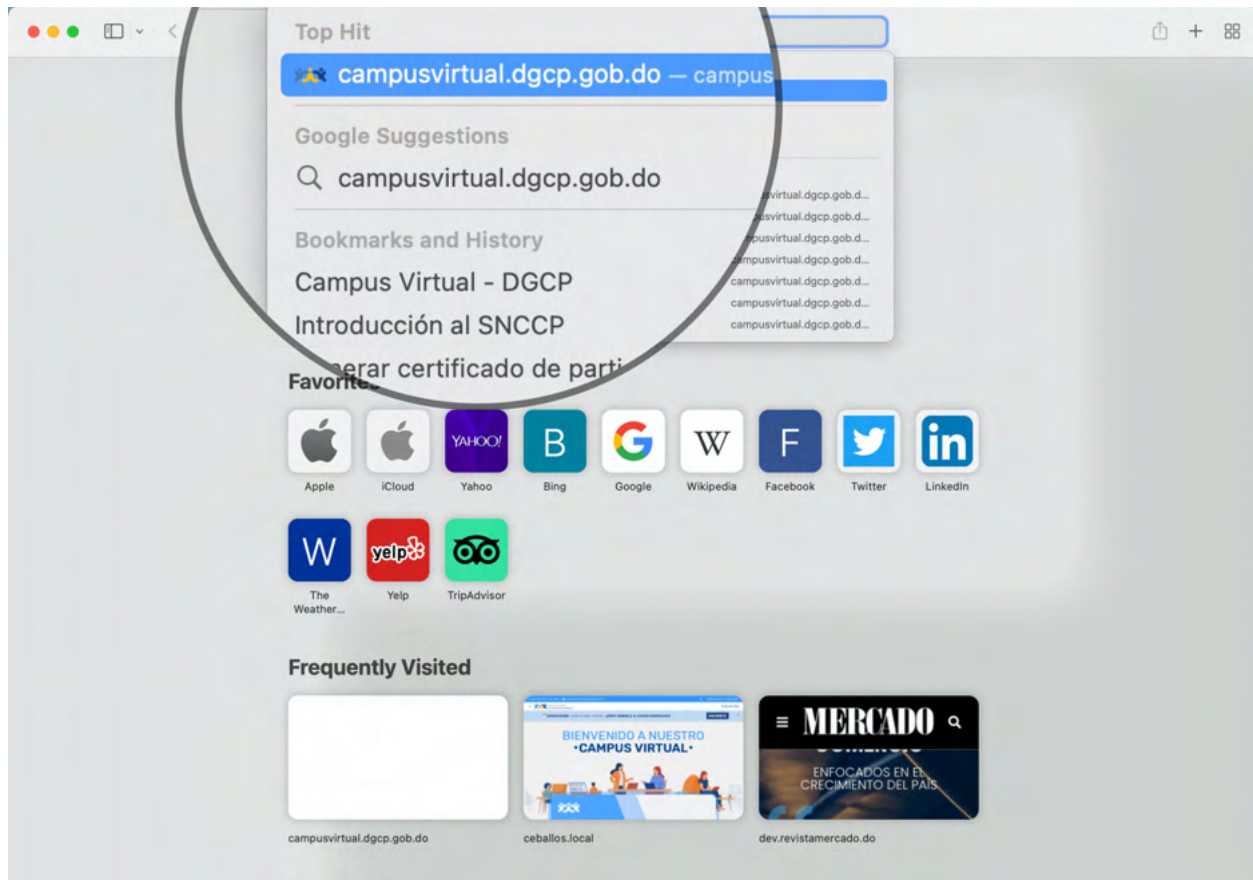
Top Hit

campusvirtual.dgcp.gob.do — campus

Google Suggestions

campusvirtual.dgcp.gob.do

Bookmarks and History

Campus Virtual - DGCP

Introducción al SNCCP

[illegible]erar certificado de parti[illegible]

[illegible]virtual.dgcp.gob.d...
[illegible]svirtual.dgcp.gob.d...
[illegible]pusvirtual.dgcp.gob.d...
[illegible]pusvirtual.dgcp.gob.d...
campusvirtual.dgcp.gob.d...
campusvirtual.dgcp.gob.d...
campusvirtual.dgcp.gob.d...

Favorites

Apple
iCloud
YAHOO!
Yahoo
B
Bing
Google
W
Wikipedia
F
Facebook
Twitter
in
LinkedIn
W
The Weather...
yelp
Yelp
TripAdvisor

Frequently Visited

BIENVENIDO A NUESTRO
•CAMPUS VIRTUAL•

MERCADO
ENFOCADOS EN EL CRECIMIENTO DEL PAIS

campusvirtual.dgcp.gob.do
ceballos.local
dev.revistamercado.do